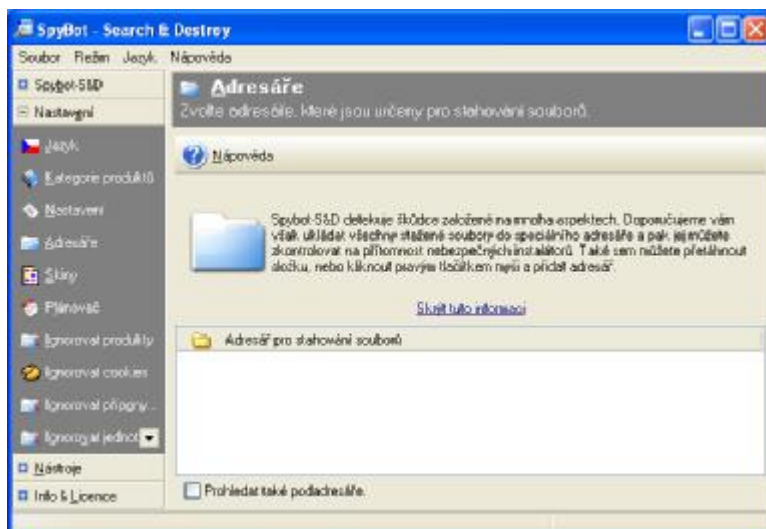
SpyBot - Search & Destroy

Soubor Režim Jazyk Nápověda

Spybot-S&D
Nastavení
Jazyk
Kategorie produktů
Nastavení
Adresáře
Skiny
Plánovač
Ignorovat produkty
Ignorovat cookies
Ignorovat přípony
Ignorovat jednot
Nástroje
Info & Licence

Adresáře
Zvolte adresáře, které jsou určeny pro stahování souborů.

Nápověda

Spybot-S&D detekuje škůdce založené na mnoha aspektech. Doporučujeme vám však ukládat všechny stažené soubory do speciálního adresáře a pak je jednou zkontrolovat na přítomnost nebezpečných instalátorů. Také sem můžete přetáhnout složku, nebo kliknout pravým tlačítkem myši a přidat adresář.

Skrýt tuto informaci

Adresář pro stahování souborů

Prohledat také podadresáře.